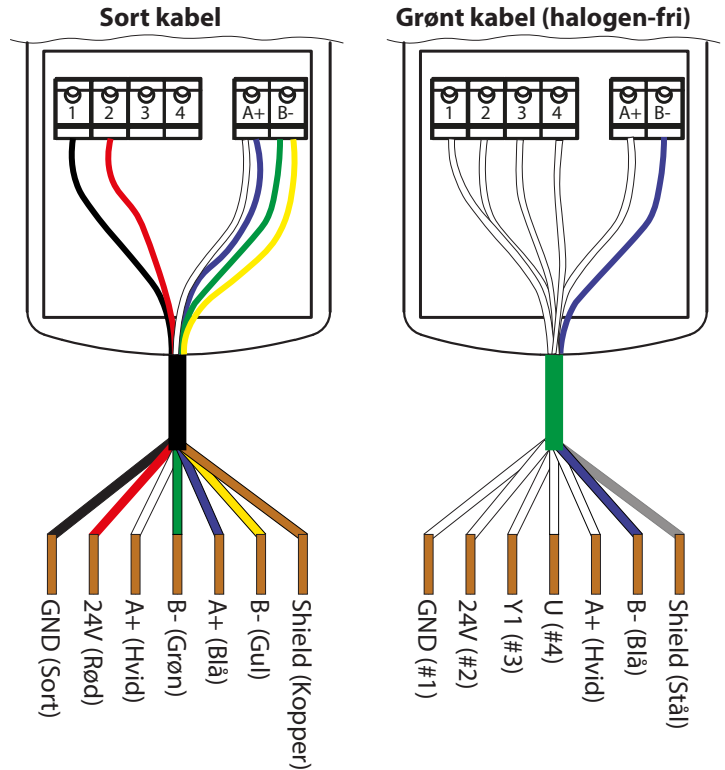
Sort kabel

1 2 3 4 A+ B-

GND (Sort)
24V (Rød)
A+ (Hvid)
B- (Grøn)
A+ (Blå)
B- (Gul)
Shield (Kopper)

Grønt kabel (halogen-fri)

1 2 3 4 A+ B-

GND (#1)
24V (#2)
Y1 (#3)
U (#4)
A+ (Hvid)
B- (Blå)
Shield (Stål)